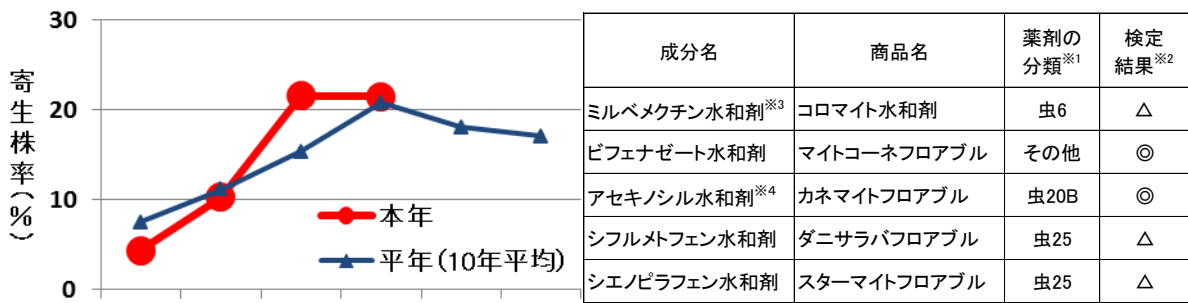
30

20

10

0

寄生株率（%）

本年

平年（10年平均）

| 成分名 | 商品名 | 薬剤の分類※1 | 検定結果※2 |
|---|---|---|---|
| ミルベメクチン水和剤※3 | コロマイト水和剤 | 虫6 | △ |
| ビフェナゼート水和剤 | マイトコーネフロアブル | その他 | ◎ |
| アセキノシル水和剤※4 | カネマイトフロアブル | 虫20B | ◎ |
| シフルメトフェン水和剤 | ダニサラバフロアブル | 虫25 | △ |
| シエノピラフェン水和剤 | スターマイトフロアブル | 虫25 | △ |